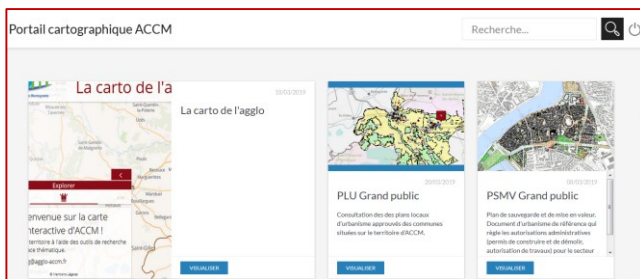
Portail cartographique ACCM

Recherche...

La carto de l'a

Explorer

envenue sur la carte nteractive d'ACCM !

territoire à l'aide des outils de recherche ace thématique.

@agglo-accm.fr

10/03/2019

La carto de l'agglo

VISUALISER

20/03/2019

PLU Grand public

Consultation des des plans locaux d'urbanisme approuvés des communes situées sur le territoire d'ACCM.

VISUALISER

08/03/2019

PSMV Grand public

Plan de sauvegarde et de mise en valeur. Document d'urbanisme de référence qui régit les autorisations administratives (permis de construire et de démolir, autorisation de travaux) pour le secteur

VISUALISER